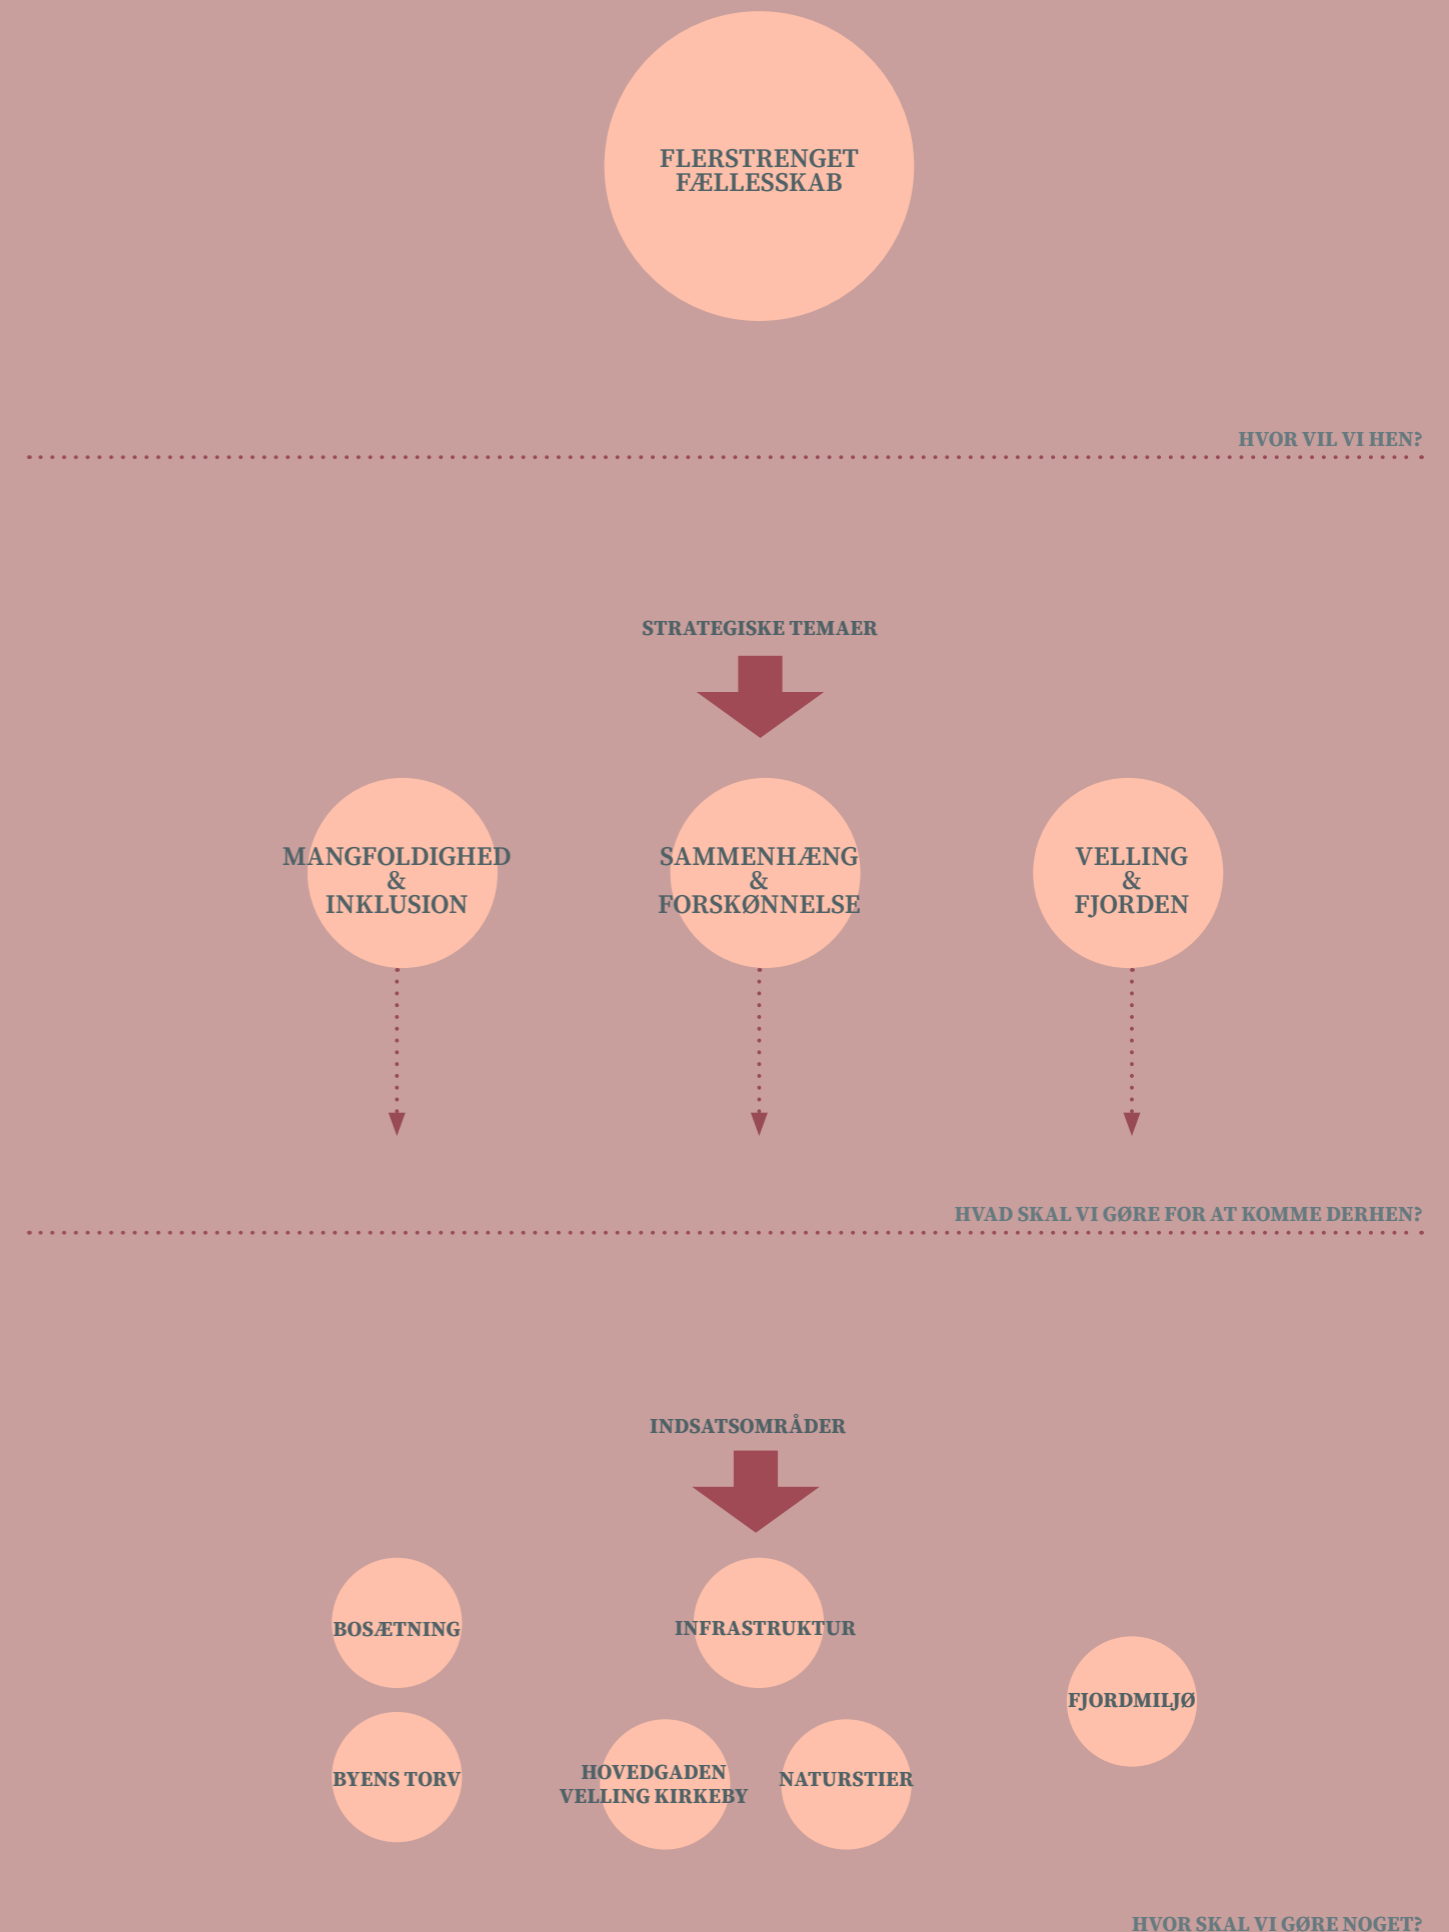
FLERSTRENGET FÆLLESSKAB

HVOR VIL VI HEN?

STRATEGISKE TEMAER

MANGFOLDIGHED & INKLUSION

SAMMENHÆNG & FORSKØNNELSE

VELLING & FJORDEN

HVAD SKAL VI GØRE FOR AT KOMME DERHEN?

INDSATSOMRÅDER

BOSÆTNING

INFRASTRUKTUR

FJORDMILJØ

BYENS TORV

HOVEDGADEN VELLING KIRKEBY

NATURSTIER

HVOR SKAL VI GØRE NOGET?